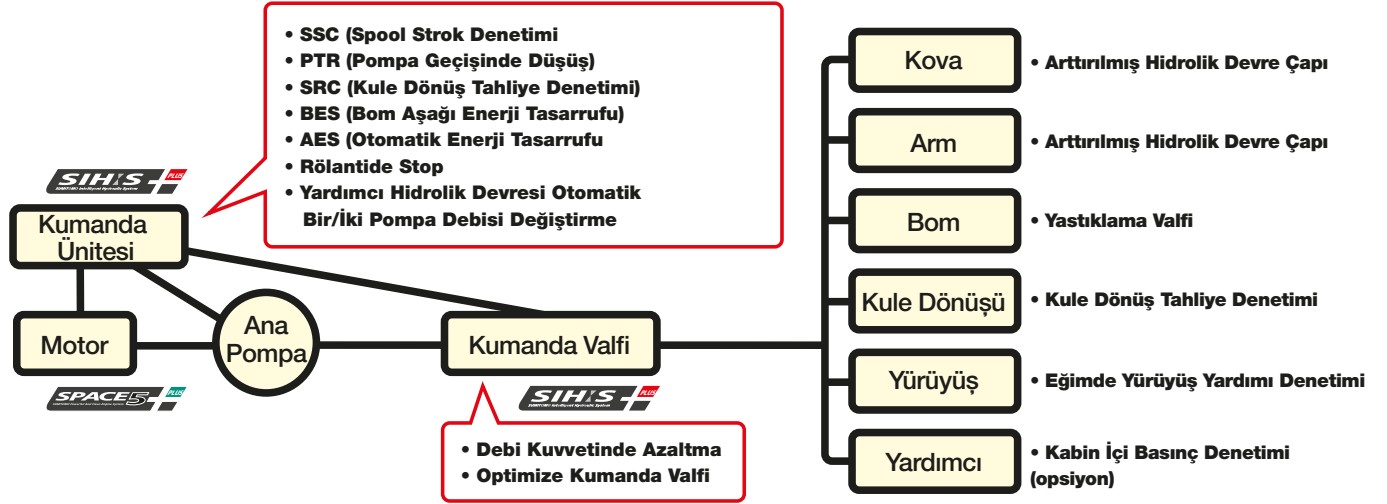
• SSC (Spool Strok Denetimi
• PTR (Pompa Geçişinde Düşüş)
• SRC (Kule Dönüş Tahliye Denetimi)
• BES (Bom Aşağı Enerji Tasarrufu)
• AES (Otomatik Enerji Tasarrufu
• Rölantide Stop
• Yardımcı Hidrolik Devresi Otomatik Bir/İki Pompa Debisi Değiştirme

SIH:S PLUS
SUMITOMO Intelligent Hydraulic System

Kumanda Ünitesi

Motor

SPACE5 PLUS

Ana Pompa

Kumanda Valfi

SIH:S PLUS
SUMITOMO Intelligent Hydraulic System

• Debi Kuvvetinde Azaltma
• Optimize Kumanda Valfi

Kova
• Arttırılmış Hidrolik Devre Çapı

Arm
• Arttırılmış Hidrolik Devre Çapı

Bom
• Yastıklama Valfi

Kule Dönüşü
• Kule Dönüş Tahliye Denetimi

Yürüyüş
• Eğimde Yürüyüş Yardımı Denetimi

Yardımcı
• Kabin İçi Basınç Denetimi (opsiyon)